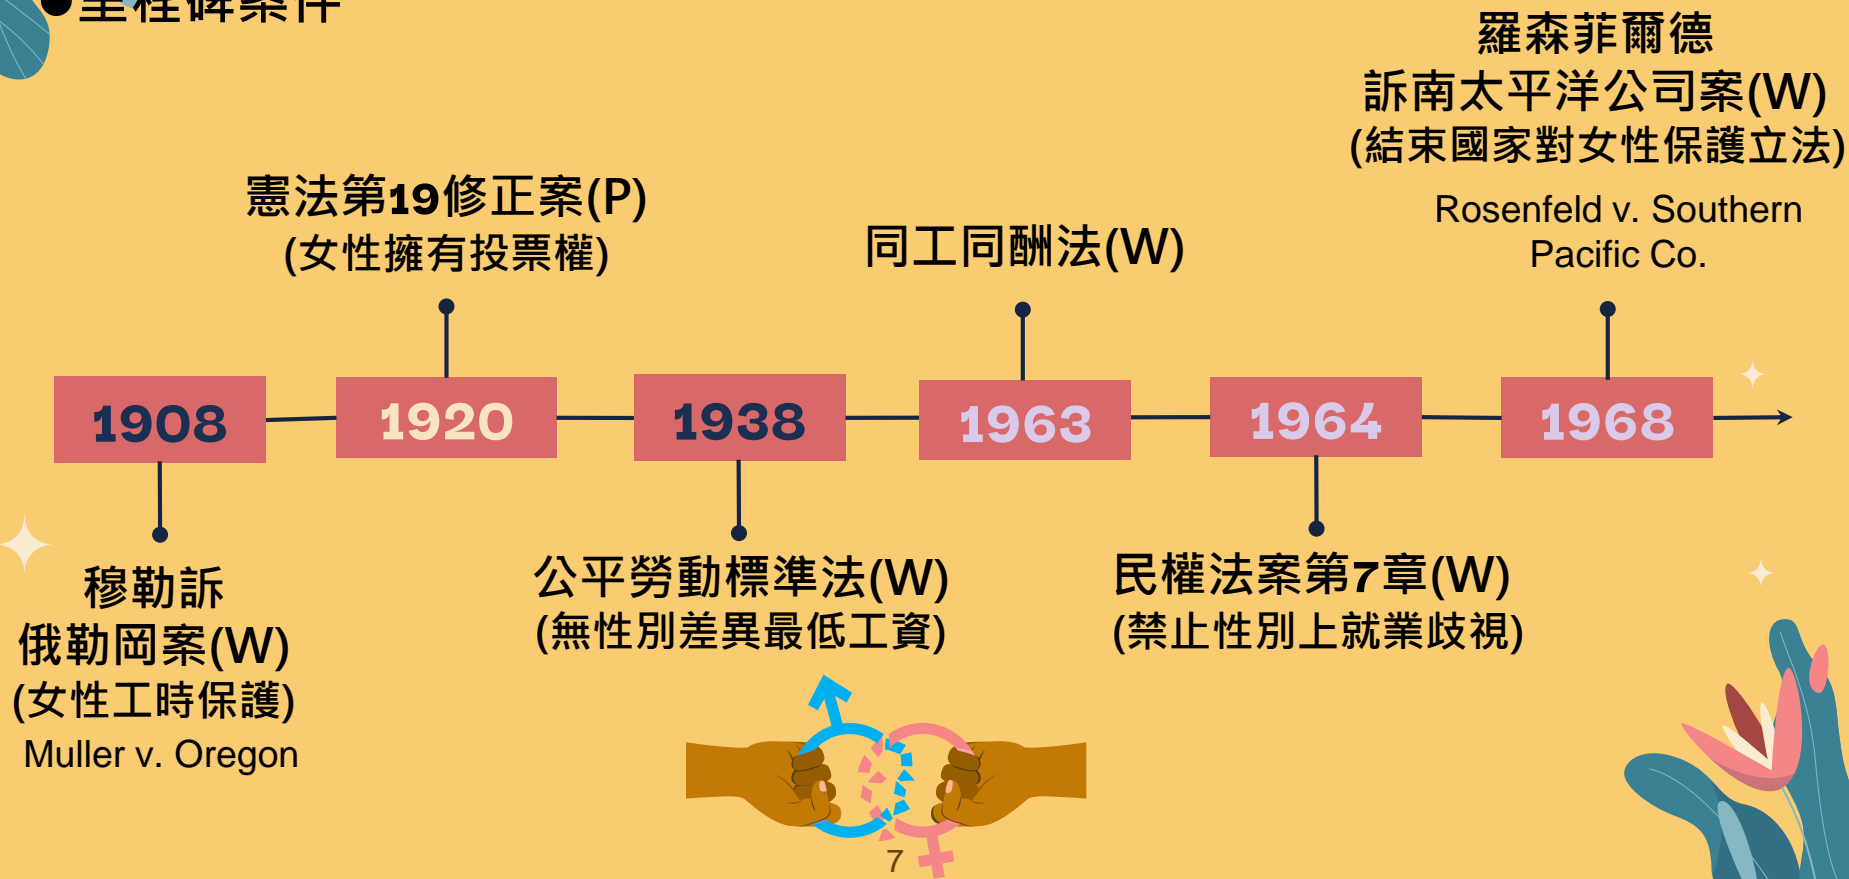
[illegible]

羅森菲爾德
訴南太平洋公司案(W)
(結束國家對女性保護立法)
Rosenfeld v. Southern Pacific Co.

憲法第19修正案(P)
(女性擁有投票權)

同工同酬法(W)

1908

1920

1938

1963

1964

1968

穆勒訴
俄勒岡案(W)
(女性工時保護)
Muller v. Oregon

公平勞動標準法(W)
(無性別差異最低工資)

民權法案第7章(W)
(禁止性別上就業歧視)

7